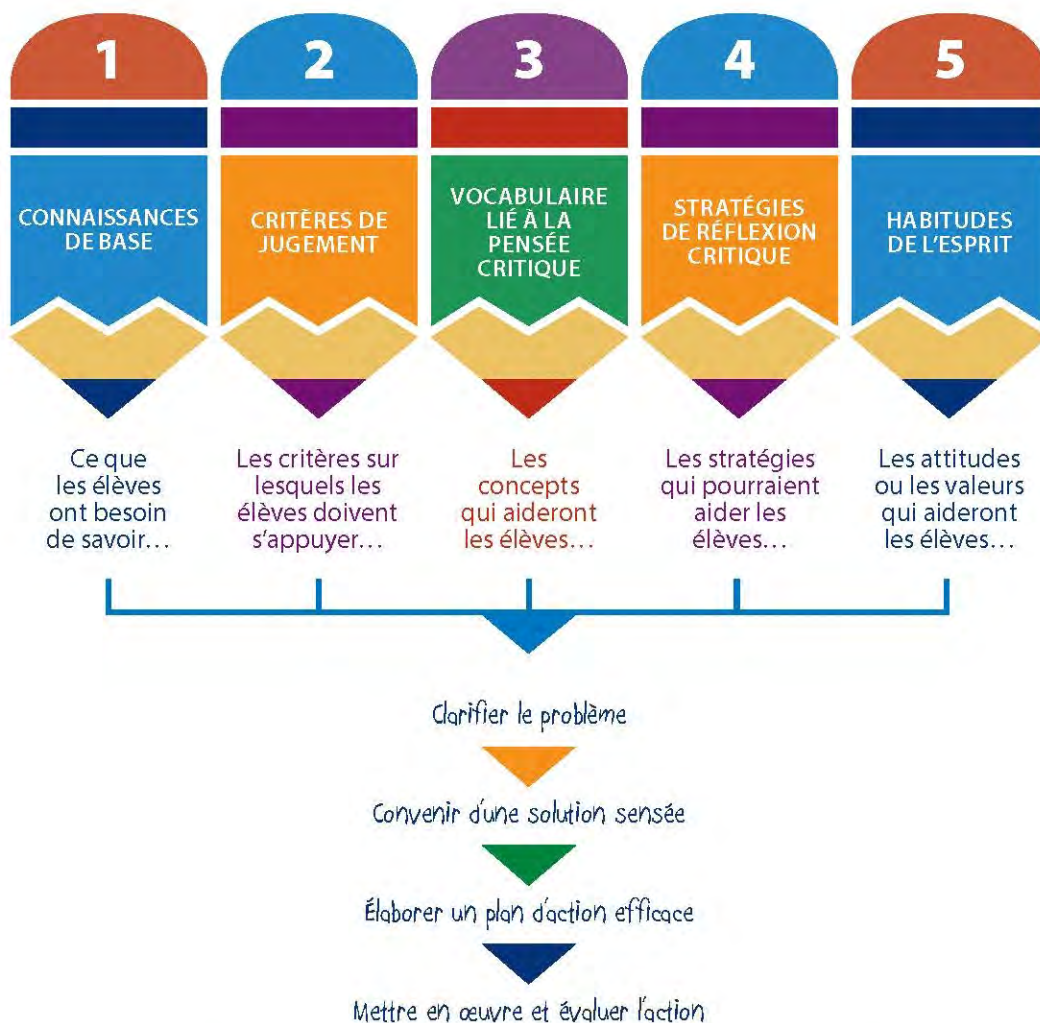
1

CONNAISSANCES DE BASE

Ce que les élèves ont besoin de savoir…

2

CRITÈRES DE JUGEMENT

Les critères sur lesquels les élèves doivent s'appuyer…

3

VOCABULAIRE LIÉ À LA PENSÉE CRITIQUE

Les concepts qui aideront les élèves…

4

STRATÉGIES DE RÉFLEXION CRITIQUE

Les stratégies qui pourraient aider les élèves…

5

HABITUDES DE L'ESPRIT

Les attitudes ou les valeurs qui aideront les élèves…

Clarifier le problème

Convenir d'une solution sensée

Élaborer un plan d'action efficace

Mettre en œuvre et évaluer l'action